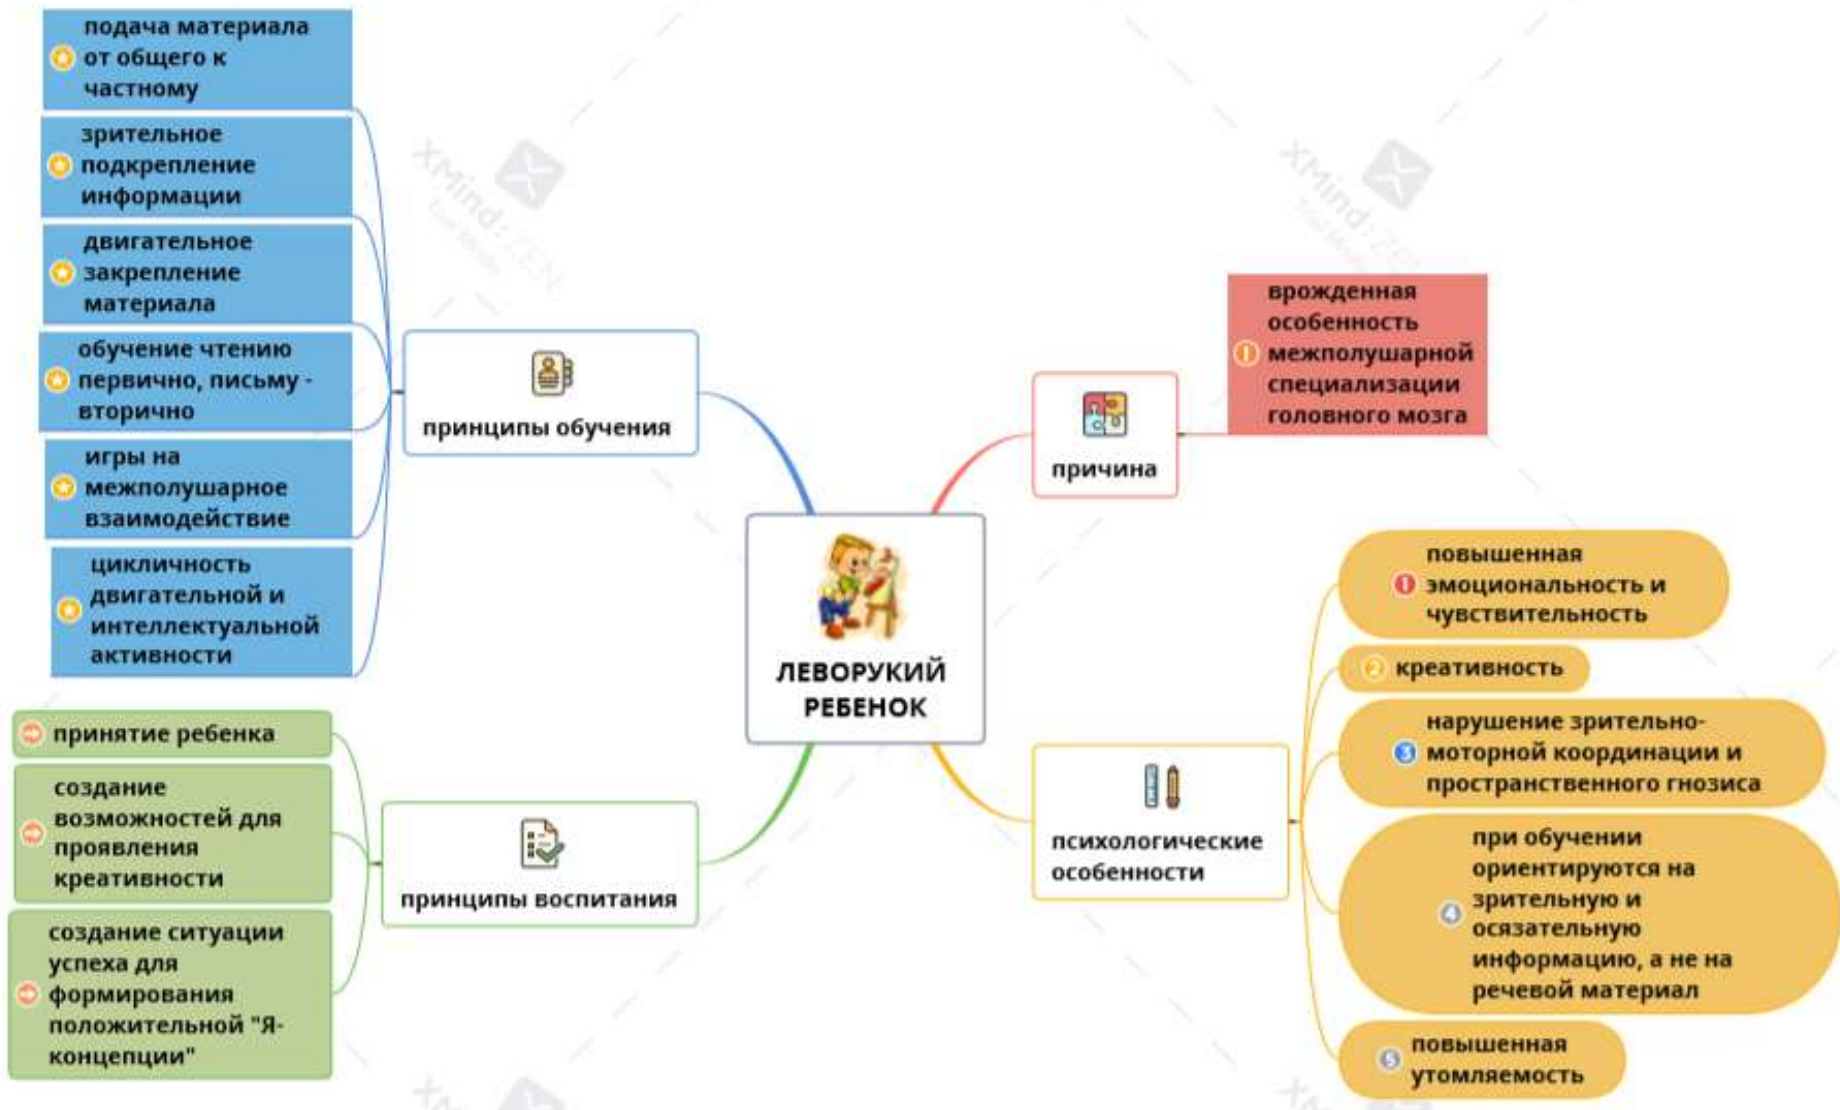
ЛЕВОРУКИЙ РЕБЕНОК

принципы обучения

подача материала от общего к частному

зрительное подкрепление информации

двигательное закрепление материала

обучение чтению первично, письму - вторично

игры на межполушарное взаимодействие

цикличность двигательной и интеллектуальной активности

причина

врожденная особенность межполушарной специализации головного мозга

принципы воспитания

принятие ребенка

создание возможностей для проявления креативности

создание ситуации успеха для формирования положительной "Я-концепции"

психологические особенности

повышенная эмоциональность и чувствительность

креативность

нарушение зрительно-моторной координации и пространственного гнозиса

при обучении ориентируются на зрительную и осязательную информацию, а не на речевой материал

повышенная утомляемость

XMind: ZEN
Trial Mode